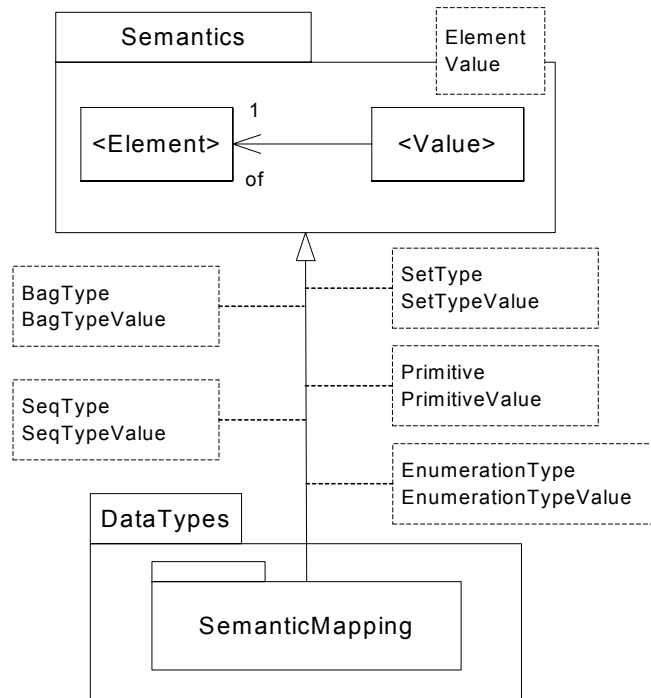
Semantics

Element
Value

1

<Element>

<Value>

of

BagType
BagTypeValue

SetType
SetTypeValue

Primitive
PrimitiveValue

SeqType
SeqTypeValue

EnumerationType
EnumerationTypeValue

DataTypes

SemanticMapping